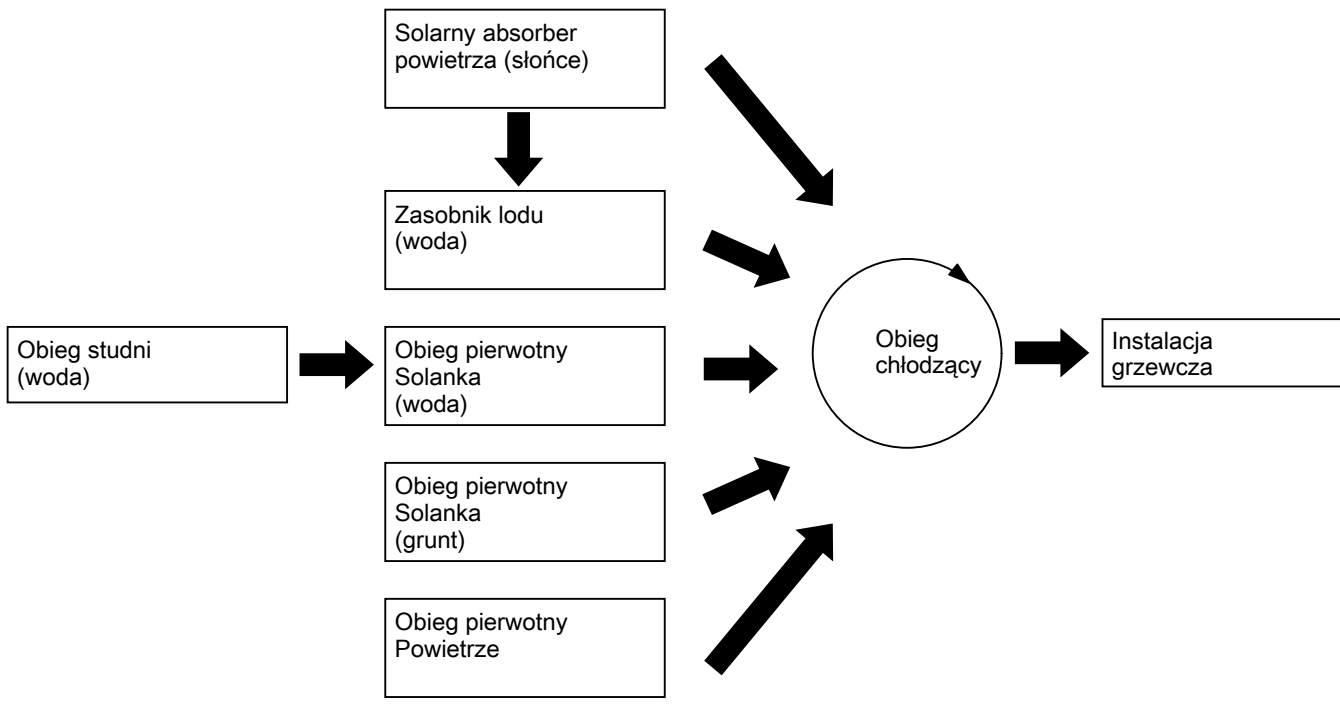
Solarny absorber powietrza (słońce)

Zasobnik lodu (woda)

Obieg studni (woda)

Obieg pierwotny Solanka (woda)

Obieg pierwotny Solanka (grunt)

Obieg pierwotny Powietrze

Obieg chłodzący

Instalacja grzewcza